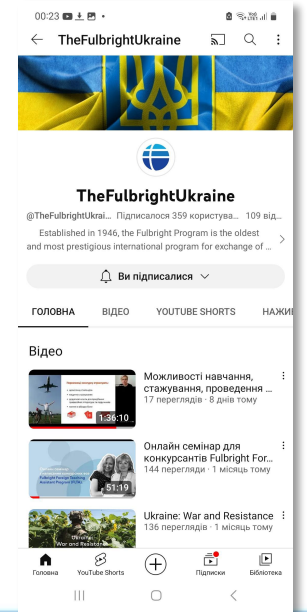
00:23

TheFulbrightUkraine

TheFulbrightUkraine

@TheFulbrightUkrai... Підписалося 359 користува... 109 ві...

Established in 1946, the Fulbright Program is the oldest and most prestigious international program for exchange of...

Ви підписалися

ГОЛОВНА ВІДЕО YOUTUBE SHORTS НАЖИВ

Відео

1:36:10
Можливості навчання, стажування, проведення ...
17 переглядів · 8 днів тому

51:19
Онлайн семінар для конкурсантів Fulbright For...
144 перегляди · 1 місяць тому

Ukraine: War and Resistance
Ukraine: War and Resistance
136 переглядів · 1 місяць тому

Головна YouTube Shorts Підписки Бібліотека